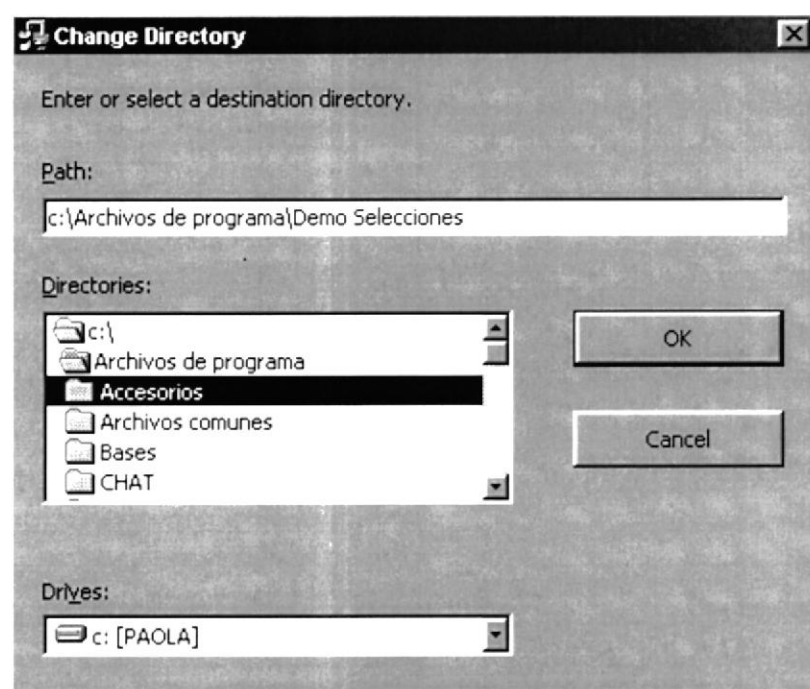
Change Directory

Enter or select a destination directory.

Path:

c:\Archivos de programa\Demo Selecciones

Directories:

c:\
Archivos de programa
Accesorios
Archivos comunes
Bases
CHAT

OK

Cancel

Drives:

c: [PAOLA]